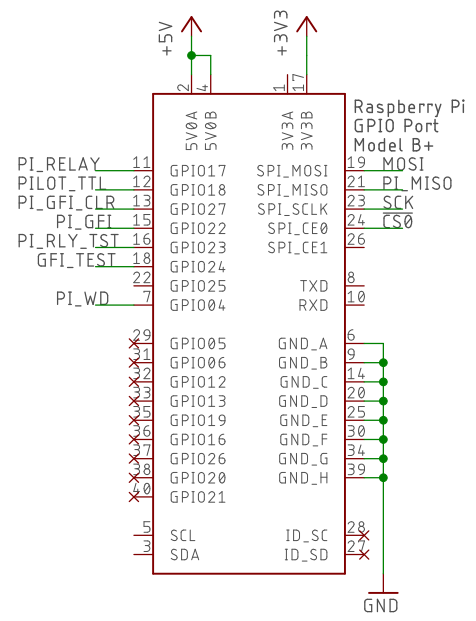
+5V
+3V3
2
4
1
17
5V0A
5V0B
3V3A
3V3B
Raspberry Pi
GPIO Port
Model B+

PI_RELAY 11 GPIO17
PILOT_TTL 12 GPIO18
PI_GFI_CLR 13 GPIO27
PI_GFI 15 GPIO22
PI_RLY_TST 16 GPIO23
GFI_TEST 18 GPIO24
22 GPIO25
PI_WD 7 GPIO04
29 GPIO05
31 GPIO06
32 GPIO12
33 GPIO13
35 GPIO19
36 GPIO16
37 GPIO26
38 GPIO20
40 GPIO21
5 SCL
3 SDA

SPI_MOSI 19 MOSI
SPI_MISO 21 PI_MISO
SPI_SCLK 23 SCK
SPI_CE0 24 $\overline{CS0}$
SPI_CE1 26
TXD 8
RXD 10
GND_A 6
GND_B 9
GND_C 14
GND_D 20
GND_E 25
GND_F 30
GND_G 34
GND_H 39
ID_SC 28
ID_SD 27
GND